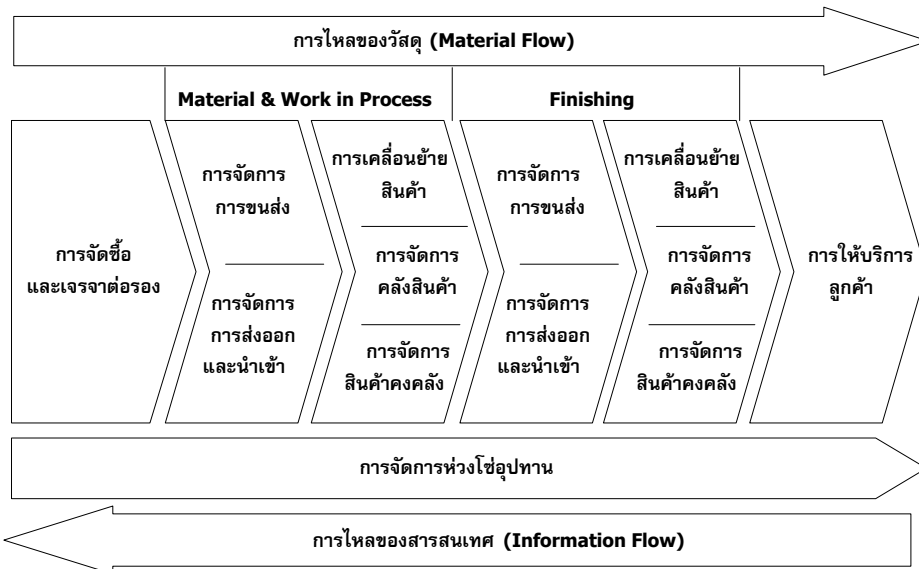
การไหลของวัสดุ (Material Flow)

Material & Work in Process

Finishing

การจัดซื้อและเจรจาต่อรอง

การจัดการการขนส่ง

การจัดการการส่งออกและนำเข้า

การเคลื่อนย้ายสินค้า

การจัดการคลังสินค้า

การจัดการสินค้าคงคลัง

การจัดการการขนส่ง

การจัดการการส่งออกและนำเข้า

การเคลื่อนย้ายสินค้า

การจัดการคลังสินค้า

การจัดการสินค้าคงคลัง

การให้บริการลูกค้า

การจัดการห่วงโซ่อุปทาน

การไหลของสารสนเทศ (Information Flow)